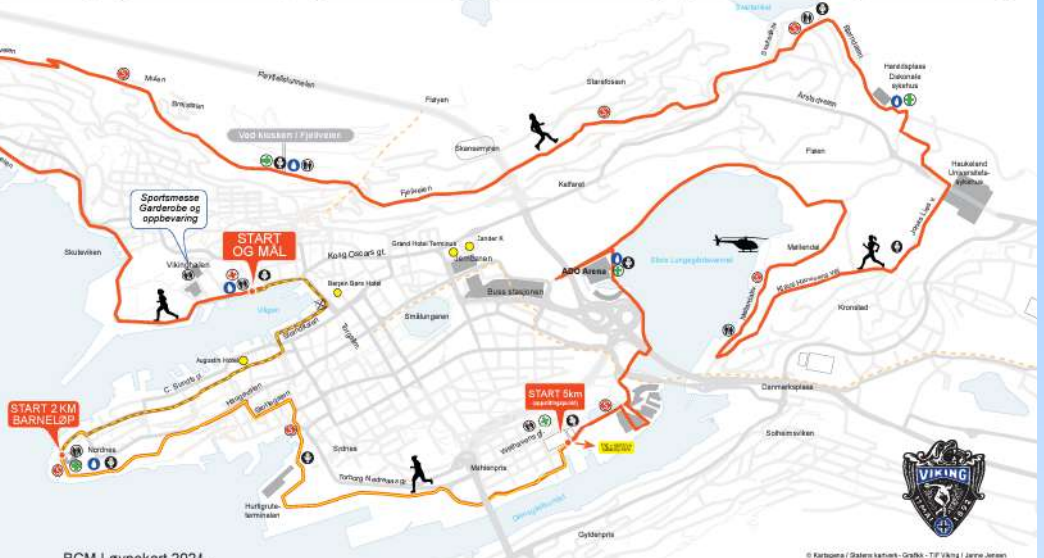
Molen

Brikksiten

Fjellveien

Fløyen

Starefossen

Skansemyren

Ved kiosken i Fjellveien

Fjellveien

Kalfaret

Barnløkke

Haraldsplass Diakonale sykehus

Årstadveien

Haukeland Universitetssykehus

Fløen

Sportsmesse Garderobe og oppbevaring

START OG MÅL

Vikinghallen

Skuteviken

Kong Oscars gt.

Grand Hotel Terminus

Zander K

Jernbanen

Bergen Børs Hotel

Buss stasjonen

ADO Arena

Store Lungegårdsvann

Møllendal

Kronstad

Vågen

Smålungeren

Augustin Hotel

C. Sundts gt.

START 2 KM BARNELØP

Nordnes

Haugeveien

Strandgaten

Torget

START 5km

Danmarksplass

Solheimsviken

Sydnes

Torborg Nedreaas gt.

Møhlenpris

Hurtigrute-terminalen

Gyldenpris

VIKING

BCM Løypekart 2024

© Kartverket / Statens kartverk - Grafikk - TIF Viking / Janne Jensen